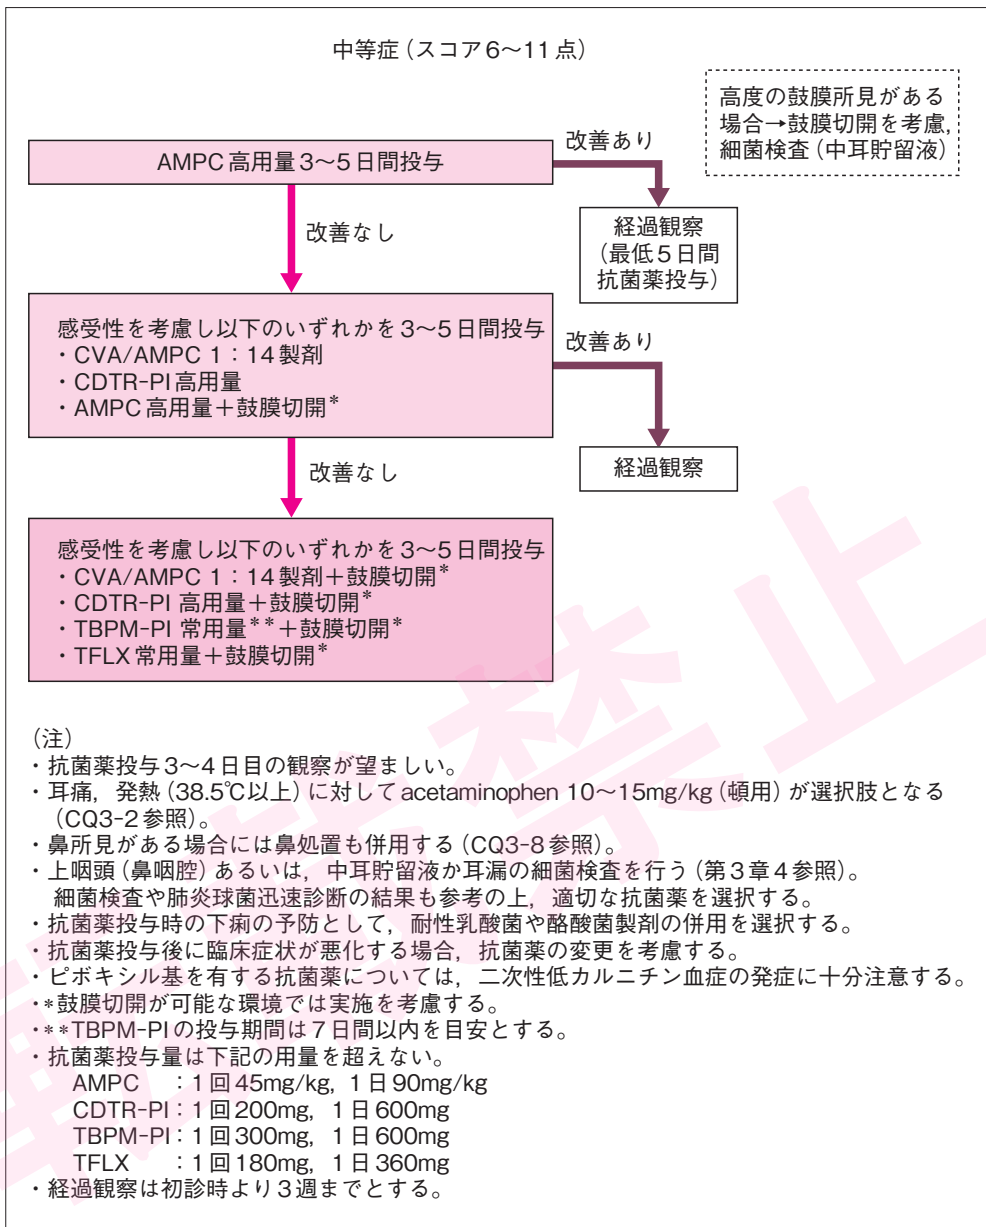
中等症（スコア6〜11点）

高度の鼓膜所見がある場合→鼓膜切開を考慮，細菌検査（中耳貯留液）

AMPC 高用量3〜5日間投与

改善あり

経過観察
（最低5日間
抗菌薬投与）

改善なし

感受性を考慮し以下のいずれかを3〜5日間投与
・CVA/AMPC 1：14 製剤
・CDTR-PI 高用量
・AMPC 高用量＋鼓膜切開*

改善あり

経過観察

改善なし

感受性を考慮し以下のいずれかを3〜5日間投与
・CVA/AMPC 1：14 製剤＋鼓膜切開*
・CDTR-PI 高用量＋鼓膜切開*
・TBPM-PI 常用量**＋鼓膜切開*
・TFLX 常用量＋鼓膜切開*

（注）
・抗菌薬投与3〜4日目の観察が望ましい。
・耳痛，発熱（38.5℃以上）に対して acetaminophen 10〜15mg/kg（頓用）が選択肢となる（CQ3-2参照）。
・鼻所見がある場合には鼻処置も併用する（CQ3-8参照）。
・上咽頭（鼻咽腔）あるいは，中耳貯留液か耳漏の細菌検査を行う（第3章4参照）。
細菌検査や肺炎球菌迅速診断の結果も参考の上，適切な抗菌薬を選択する。
・抗菌薬投与時の下痢の予防として，耐性乳酸菌や酪酸菌製剤の併用を選択する。
・抗菌薬投与後に臨床症状が悪化する場合，抗菌薬の変更を考慮する。
・ピボキシル基を有する抗菌薬については，二次性低カルニチン血症の発症に十分注意する。
・*鼓膜切開が可能な環境では実施を考慮する。
・**TBPM-PIの投与期間は7日間以内を目安とする。
・抗菌薬投与量は下記の用量を超えない。
AMPC　：1回45mg/kg，1日90mg/kg
CDTR-PI：1回200mg，1日600mg
TBPM-PI：1回300mg，1日600mg
TFLX　：1回180mg，1日360mg
・経過観察は初診時より3週までとする。